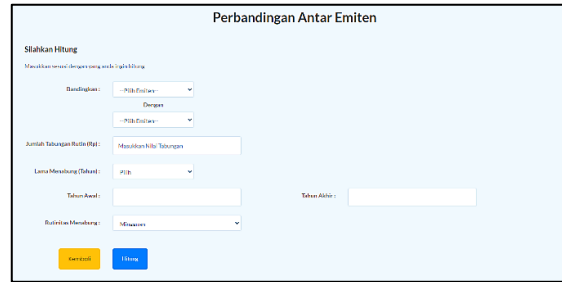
Perbandingan Antar Emiten

Silahkan Hitung

Masukkan emiten dengan yang anda ingin hitung

Bandingkan : --Pilih Emiten--

Dengan

--Pilih Emiten--

Jumlah Tabungan Rutin (Rp) : Masukkan Nilai Tabungan

Lama Menabung (Tahun) : Pilih

Tahun Awal :

Tahun Akhir :

Rutinitas Menabung : Mingguan

Kembali

Hitung